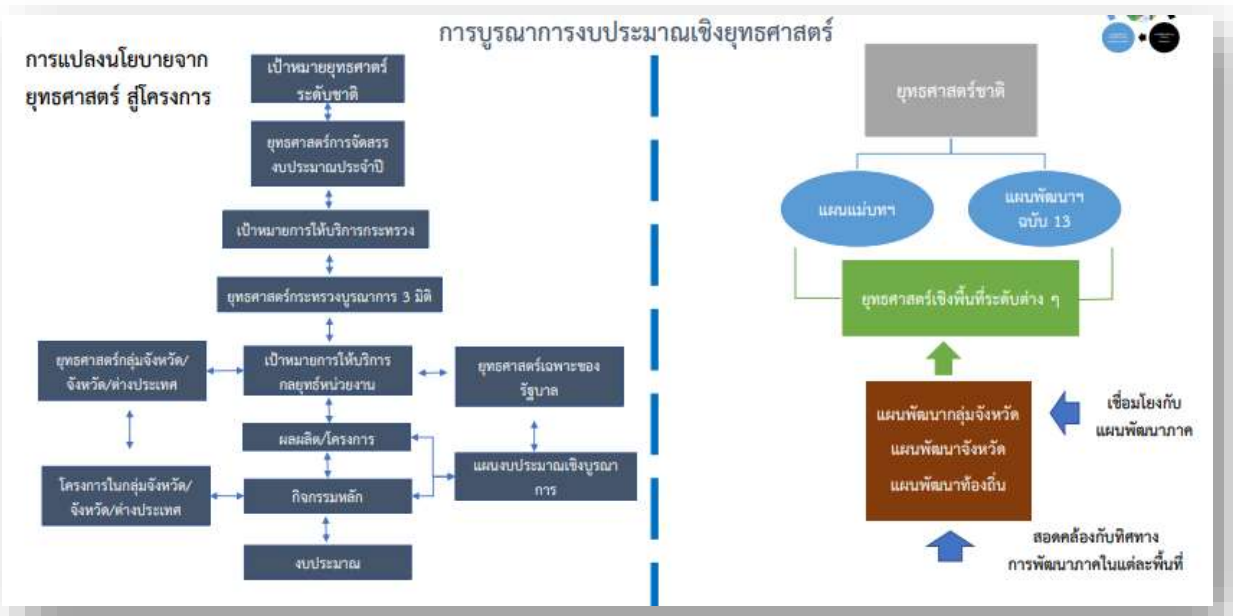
การบูรณาการงบประมาณเชิงยุทธศาสตร์

การแปลงนโยบายจาก ยุทธศาสตร์ สู่โครงการ

เป้าหมายยุทธศาสตร์ระดับชาติ

ยุทธศาสตร์การจัดสรรงบประมาณประจำปี

เป้าหมายการให้บริการกระทรวง

ยุทธศาสตร์กระทรวงบูรณาการ 3 มิติ

ยุทธศาสตร์กลุ่มจังหวัด/จังหวัด/ต่างประเทศ

เป้าหมายการให้บริการกลยุทธ์หน่วยงาน

ยุทธศาสตร์เฉพาะของรัฐบาล

ผลผลิต/โครงการ

แผนงบประมาณเชิงบูรณาการ

โครงการในกลุ่มจังหวัด/จังหวัด/ต่างประเทศ

กิจกรรมหลัก

งบประมาณ

ยุทธศาสตร์ชาติ

แผนแม่บทฯ

แผนพัฒนาฯ ฉบับ 13

ยุทธศาสตร์เชิงพื้นที่ระดับต่าง ๆ

แผนพัฒนากลุ่มจังหวัด
แผนพัฒนาจังหวัด
แผนพัฒนาท้องถิ่น

เชื่อมโยงกับแผนพัฒนาภาค

สอดคล้องกับทิศทางการพัฒนาภาคในแต่ละพื้นที่